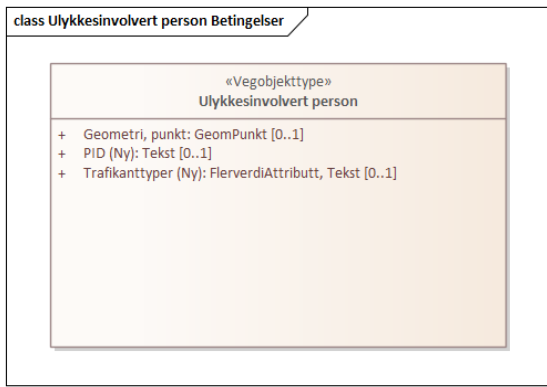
class Ulykkesinvolvert person Betingelser

«Vegobjekttype»
Ulykkesinvolvert person

+ Geometri, punkt: GeomPunkt [0..1]
+ PID (Ny): Tekst [0..1]
+ Trafikanttyper (Ny): FlerverdiAttributt, Tekst [0..1]